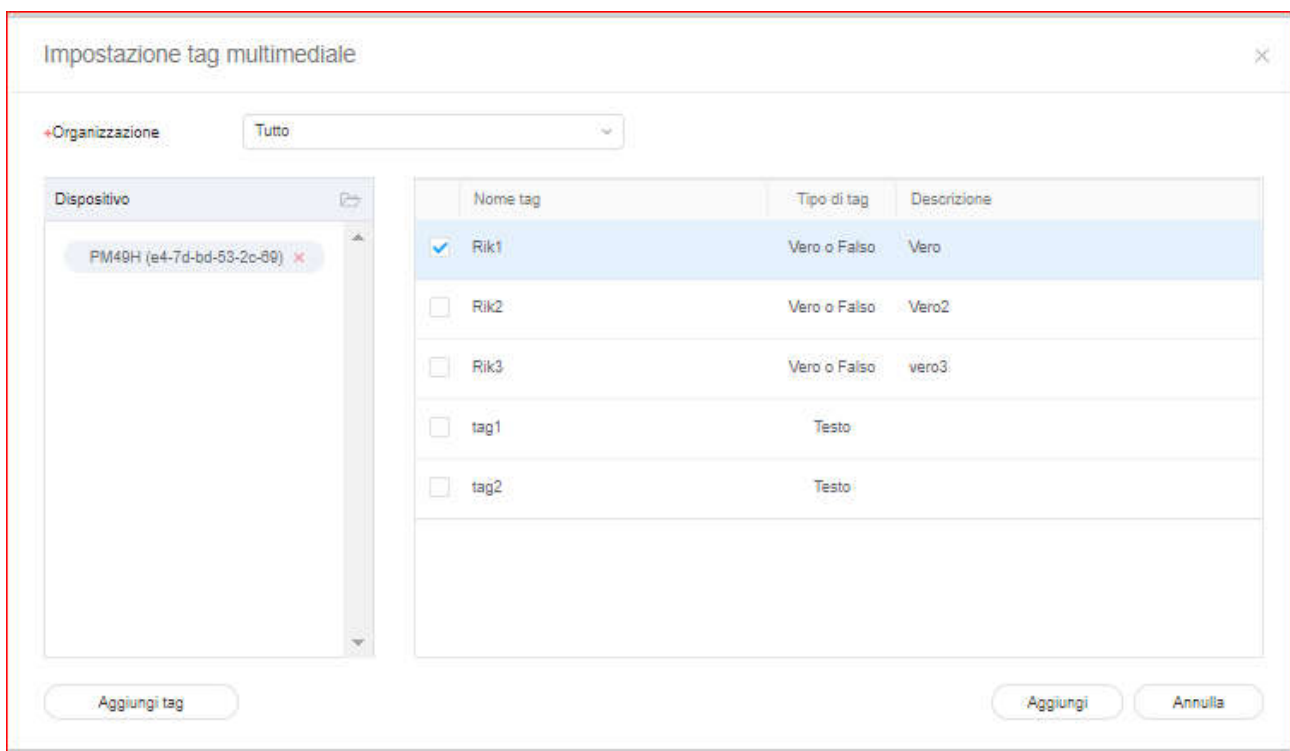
Impostazione tag multimediale

×

*Organizzazione Tutto

Dispositivo

PM49H (e4-7d-bd-53-2c-89) ×

| | Nome tag | Tipo di tag | Descrizione |
|---|---|---|---|
| ✓ | Rik1 | Vero o Falso | Vero |
| | Rik2 | Vero o Falso | Vero2 |
| | Rik3 | Vero o Falso | vero3 |
| | tag1 | Testo | |
| | tag2 | Testo | |

Aggiungi tag

Aggiungi Annulla